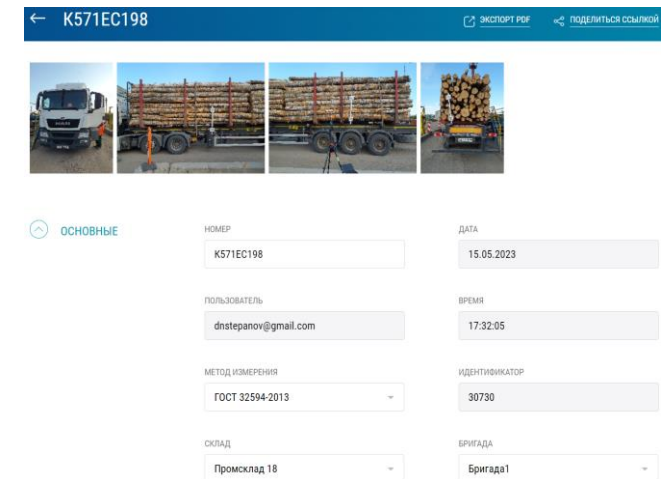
← К571ЕС198

ЭКСПОРТ PDF

ПОДЕЛИТЬСЯ ССЫЛКОЙ

ОСНОВНЫЕ

НОМЕР
К571ЕС198

ДАТА
15.05.2023

ПОЛЬЗОВАТЕЛЬ
dnstepanov@gmail.com

ВРЕМЯ
17:32:05

МЕТОД ИЗМЕРЕНИЯ
ГОСТ 32594-2013

ИДЕНТИФИКАТОР
30730

СКЛАД
Промсклад 18

БРИГАДА
Бригада1